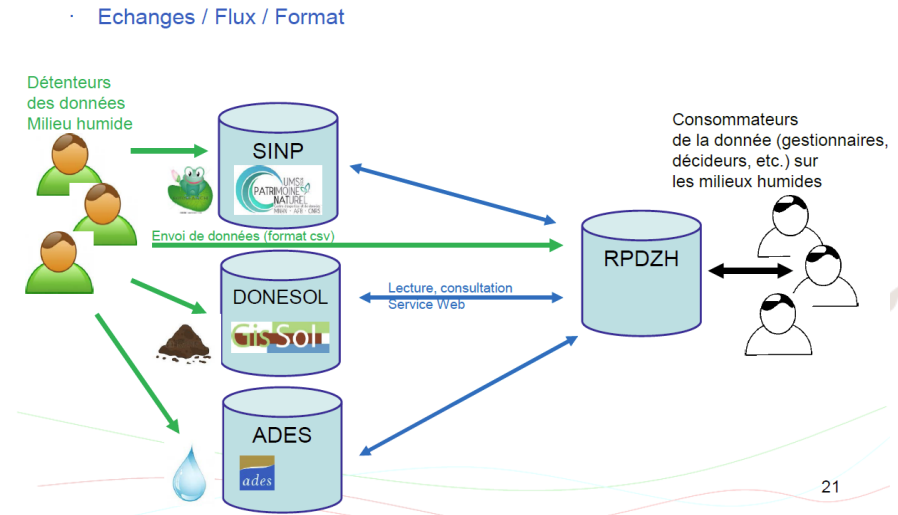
· Echanges / Flux / Format

Détenteurs des données Milieu humide

SINP

UMS PATRIMOINE NATUREL

Envoi de données (format csv)

DONESOL

GisSol

Lecture, consultation Service Web

ADES

ades

RPDZH

Consommateurs de la donnée (gestionnaires, décideurs, etc.) sur les milieux humides

21